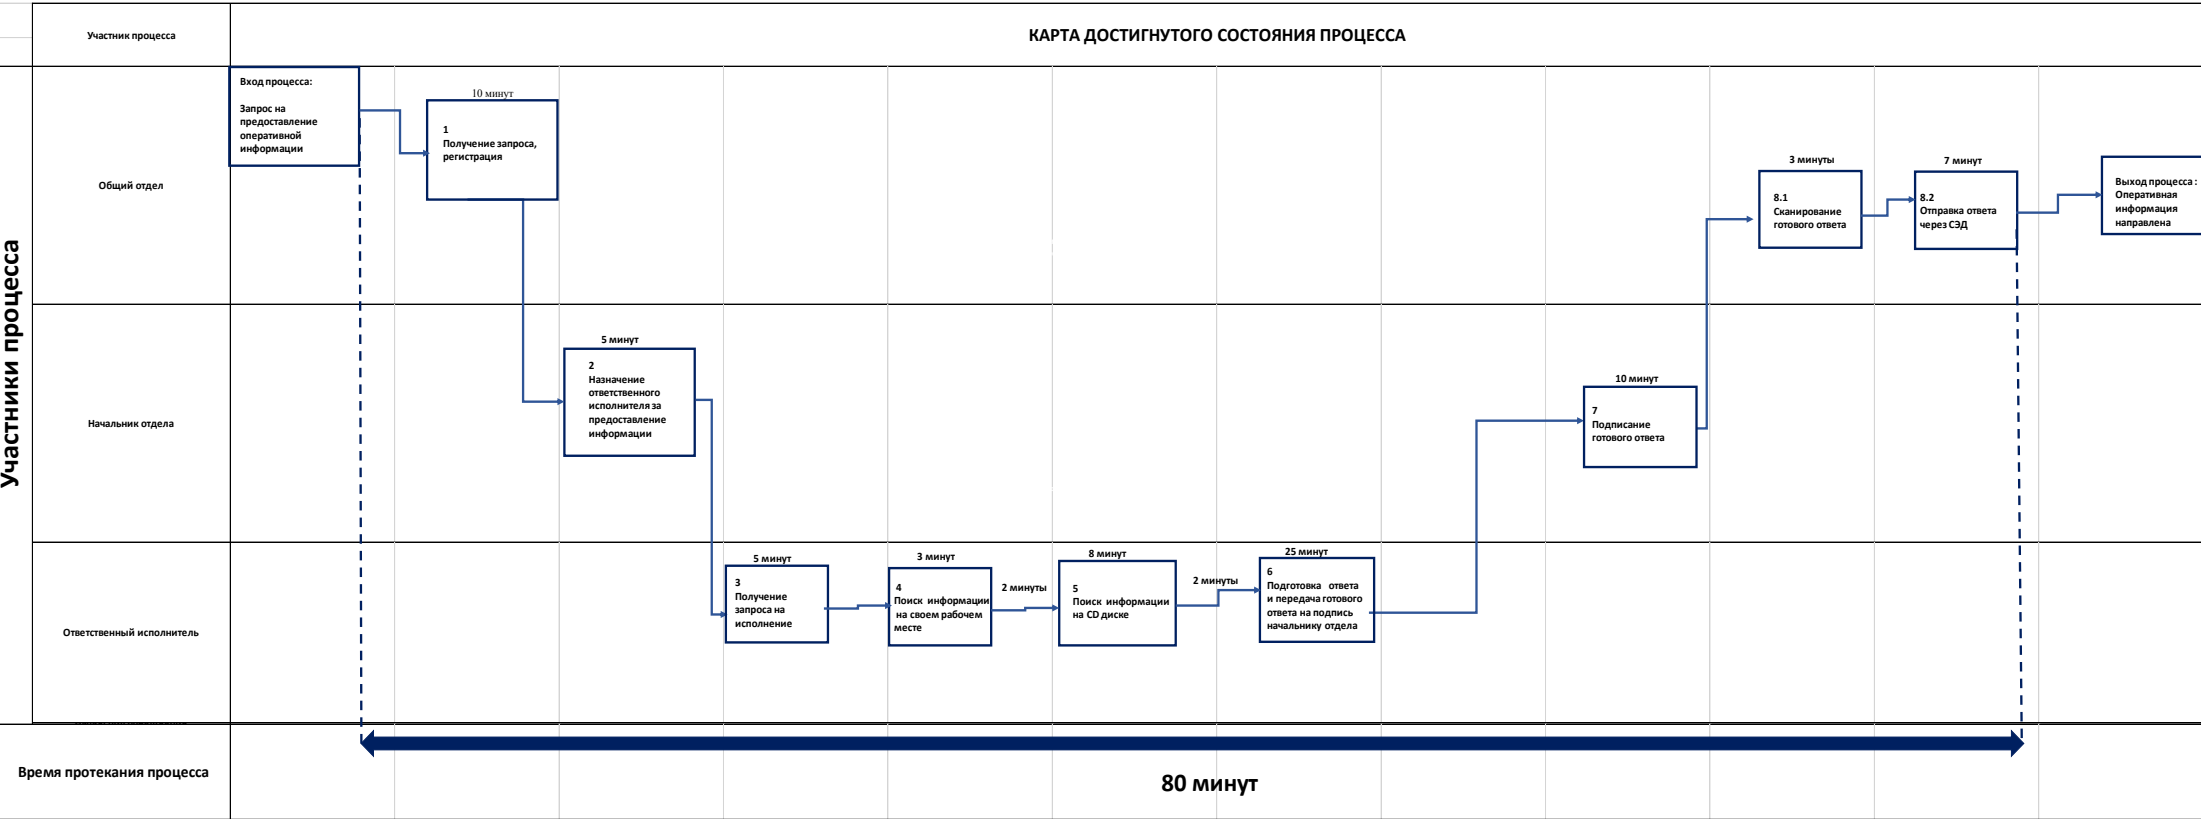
Участник процесса

КАРТА ДОСТИГНУТОГО СОСТОЯНИЯ ПРОЦЕССА

Участники процесса

Общий отдел

Вход процесса:

Запрос на предоставление оперативной информации

10 минут

1
Получение запроса, регистрация

3 минуты

8.1
Сканирование готового ответа

7 минут

8.2
Отправка ответа через СЭД

Выход процесса : Оперативная информация направлена

Начальник отдела

5 минут

2
Назначение ответственного исполнителя за предоставление информации

10 минут

7
Подписание готового ответа

Ответственный исполнитель

5 минут

3
Получение запроса на исполнение

3 минут

4
Поиск информации на своем рабочем месте

2 минуты

8 минут

5
Поиск информации на CD диске

2 минуты

25 минут

6
Подготовка ответа и передача готового ответа на подпись начальнику отдела

Время протекания процесса

80 минут